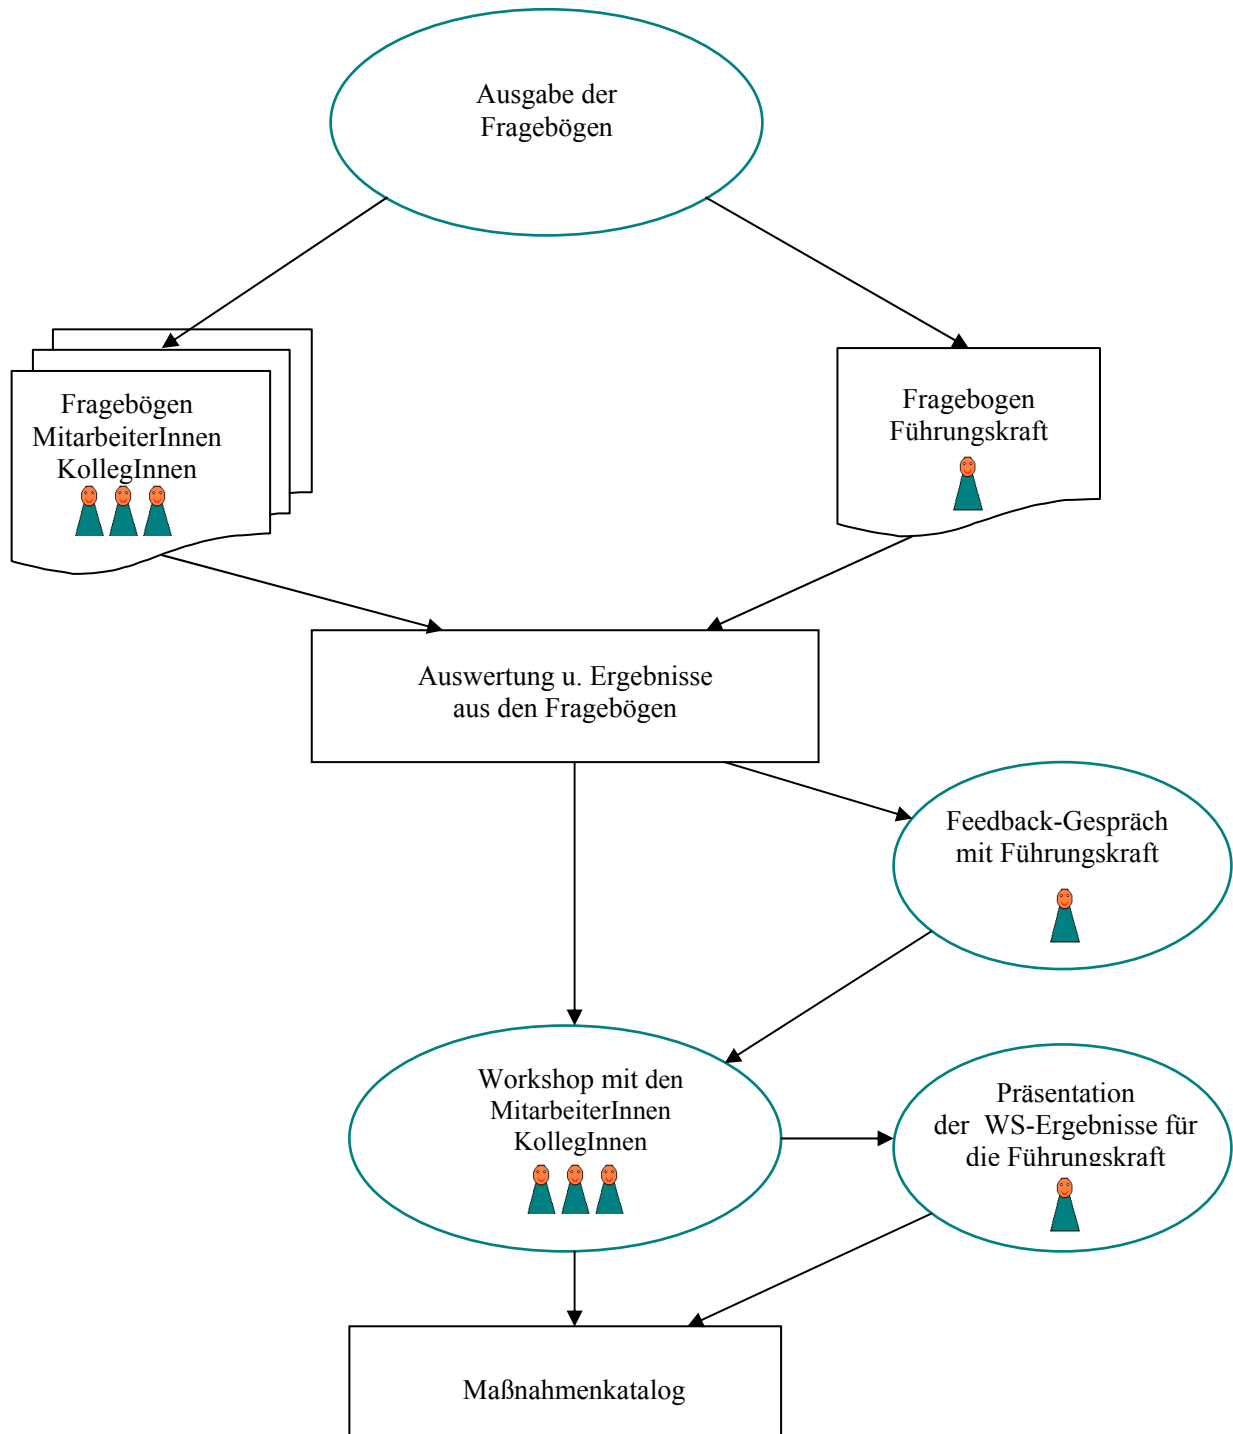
Ausgabe der Fragebögen

Fragebögen MitarbeiterInnen KollegInnen

Fragebogen Führungskraft

Auswertung u. Ergebnisse aus den Fragebögen

Feedback-Gespräch mit Führungskraft

Workshop mit den MitarbeiterInnen KollegInnen

Präsentation der WS-Ergebnisse für die Führungskraft

Maßnahmenkatalog